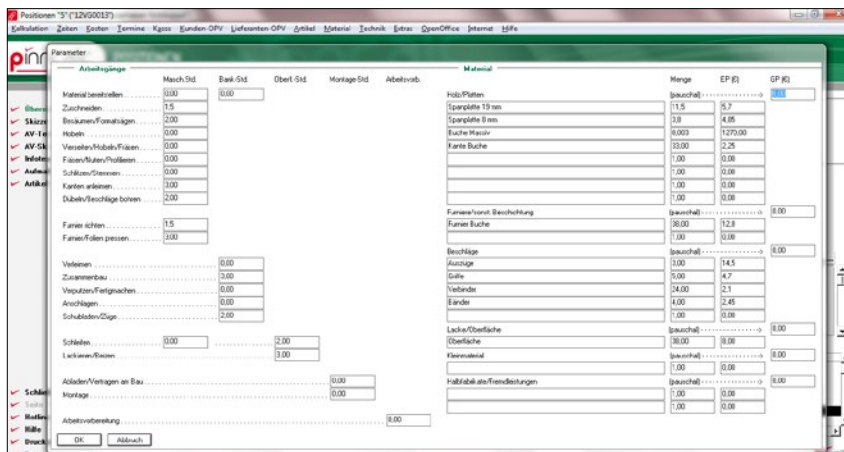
Positionen "5" ("12VG0013")

Kalkulation Zeiten Kosten Termine Kasse Kunden-OPV Lieferanten-OPV Artikel Material Technik Extras OpenOffice Internet Hilfe

Parameter

Arbeitsgänge

| | Masch.Std. | Bank-Std. | Oberfl.-Std. | Montage-Std. | Arbeitsvorb. |
|---|---|---|---|---|---|
| Material bereitstellen | 0,00 | 0,00 | | | |
| Zuschneiden | 1,5 | | | | |
| Besäumen/Formatsägen | 2,00 | | | | |
| Hobeln | 0,00 | | | | |
| Vierseiten/Hobeln/Fräsen | 0,00 | | | | |
| Fräsen/Nuten/Profilieren | 0,00 | | | | |
| Schlitzen/Stemmen | 0,00 | | | | |
| Kanten anleimen | 3,00 | | | | |
| Dübeln/Beschläge bohren | 2,00 | | | | |
| Furnier richten | 1,5 | | | | |
| Furnier/Folien pressen | 3,00 | | | | |
| Verleimen | | 0,00 | | | |
| Zusammenbau | | 3,60 | | | |
| Verputzen/Fertigmachen | | 0,00 | | | |
| Anschlagen | | 0,00 | | | |
| Schubladen/Züge | | 2,00 | | | |
| Schleifen | 0,00 | | 2,00 | | |
| Lackieren/Beizen | | | 3,00 | | |
| Abladen/Vertragen am Bau | | | | 0,00 | |
| Montage | | | | 0,00 | |
| Arbeitsvorbereitung | | | | | 8,00 |

Material

| | Menge | EP (€) | GP (€) |
|---|---|---|---|
| Holz/Platten | (pauschal) | | 0,00 |
| Spanplatte 19 mm | 11,5 | 5,7 | |
| Spanplatte 8 mm | 3,8 | 4,85 | |
| Buche Massiv | 0,003 | 1270,00 | |
| Kante Buche | 33,00 | 2,25 | |
| | 1,00 | 0,00 | |
| | 1,00 | 0,00 | |
| | 1,00 | 0,00 | |
| | 1,00 | 0,00 | |
| Furniere/sonst. Beschichtung | (pauschal) | | 0,00 |
| Furnier Buche | 38,00 | 12,8 | |
| | 1,00 | 0,00 | |
| Beschläge | (pauschal) | | 0,00 |
| Auszüge | 3,00 | 14,5 | |
| Griffe | 5,00 | 4,7 | |
| Verbinder | 24,00 | 2,1 | |
| Bänder | 4,00 | 2,45 | |
| | 1,00 | 0,00 | |
| Lacke/Oberfläche | (pauschal) | | 0,00 |
| Oberfläche | 38,00 | 0,00 | |
| Kleinmaterial | (pauschal) | | 0,00 |
| | 1,00 | 0,00 | |
| Halbfabrikate/Fremdleistungen | (pauschal) | | 0,00 |
| | 1,00 | 0,00 | |
| | 1,00 | 0,00 | |

OK Abbruch